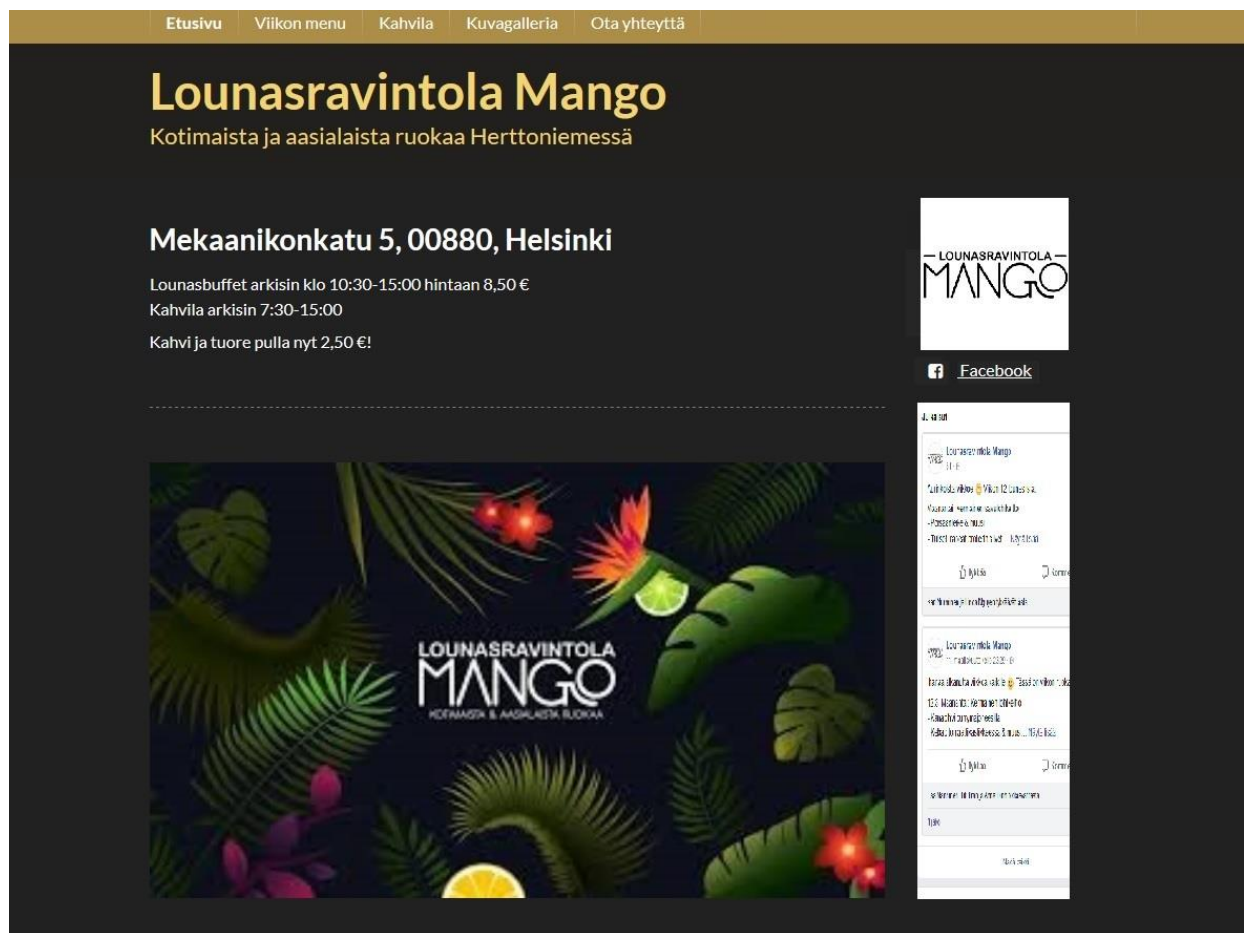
Etusivu Viikon menu Kahvila Kuvagalleria Ota yhteyttä

Lounasravintola Mango
Kotimaista ja aasialaista ruokaa Herttoniemessä

Mekaanikonkatu 5, 00880, Helsinki

Lounasbuffet arkisin klo 10:30-15:00 hintaan 8,50 €
Kahvila arkisin 7:30-15:00

Kahvi ja tuore pulla nyt 2,50 €!

LOUNASRAVINTOLA MANGO
KOTIMAISTA & AASIALAISTA RUOKAA

LOUNASRAVINTOLA MANGO

Facebook

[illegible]

Lounasravintola Mango
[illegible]

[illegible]

Tykkää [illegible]

Lounasravintola Mango
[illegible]

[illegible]

Tykkää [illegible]

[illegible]